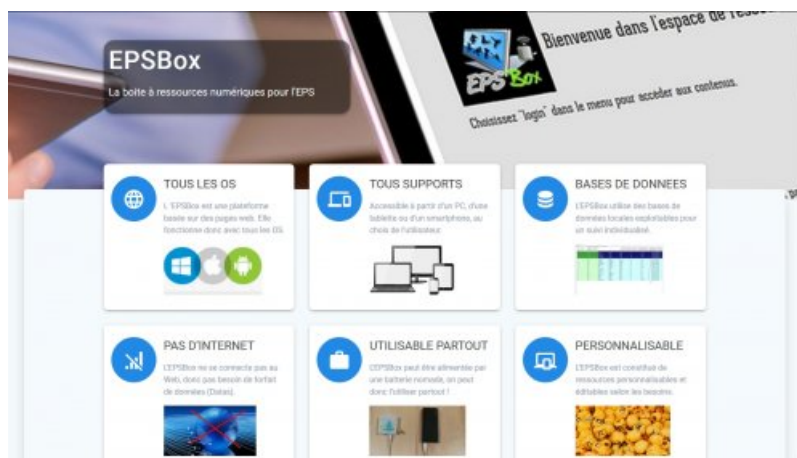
EPSBox

La boîte à ressources numériques pour l'EPS

EPS Box

Bienvenue dans l'espace de ress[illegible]

Choisissez "login" dans le menu pour accéder aux contenus.

TOUS LES OS

L'EPSBox est une plateforme basée sur des pages web. Elle fonctionne donc avec tous les OS.

TOUS SUPPORTS

Accessible à partir d'un PC, d'une tablette ou d'un smartphone, au choix de l'utilisateur.

BASES DE DONNEES

L'EPSBox utilise des bases de données locales exploitables pour un suivi individualisé.

PAS D'INTERNET

L'EPSBox ne se connecte pas au Web, donc pas besoin de forfait de données (Datas).

UTILISABLE PARTOUT

L'EPSBox peut être alimentée par une batterie nomade, on peut donc l'utiliser partout !

PERSONNALISABLE

L'EPSBox est constituée de ressources personnalisables et éditables selon les besoins.